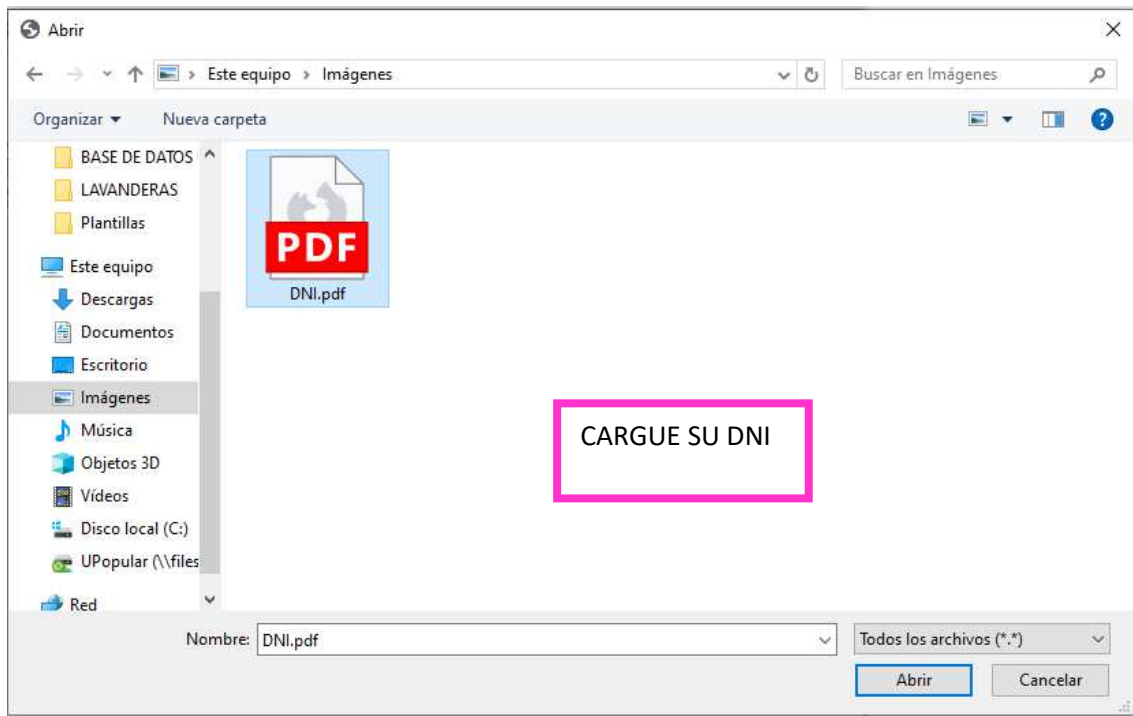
Abrir

Este equipo › Imágenes

Buscar en Imágenes

Organizar ▾ Nueva carpeta

BASE DE DATOS
LAVANDERAS
Plantillas
Este equipo
Descargas
Documentos
Escritorio
Imágenes
Música
Objetos 3D
Vídeos
Disco local (C:)
UPopular (\\files
Red

PDF
DNI.pdf

CARGUE SU DNI

Nombre: DNI.pdf

Todos los archivos (*.*)

Abrir

Cancelar